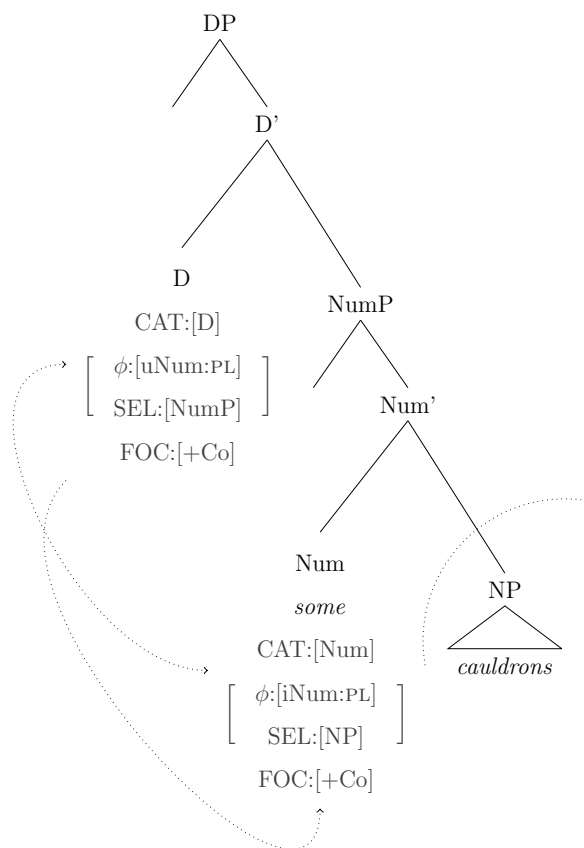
DP

D'

D

CAT:[D]

$\left[ \begin{array}{c} \phi\text{:[uNum:PL]} \\ \text{SEL:[NumP]} \end{array} \right]$

FOC:[+Co]

NumP

Num'

Num

*some*

CAT:[Num]

$\left[ \begin{array}{c} \phi\text{:[iNum:PL]} \\ \text{SEL:[NP]} \end{array} \right]$

FOC:[+Co]

NP

*cauldrons*